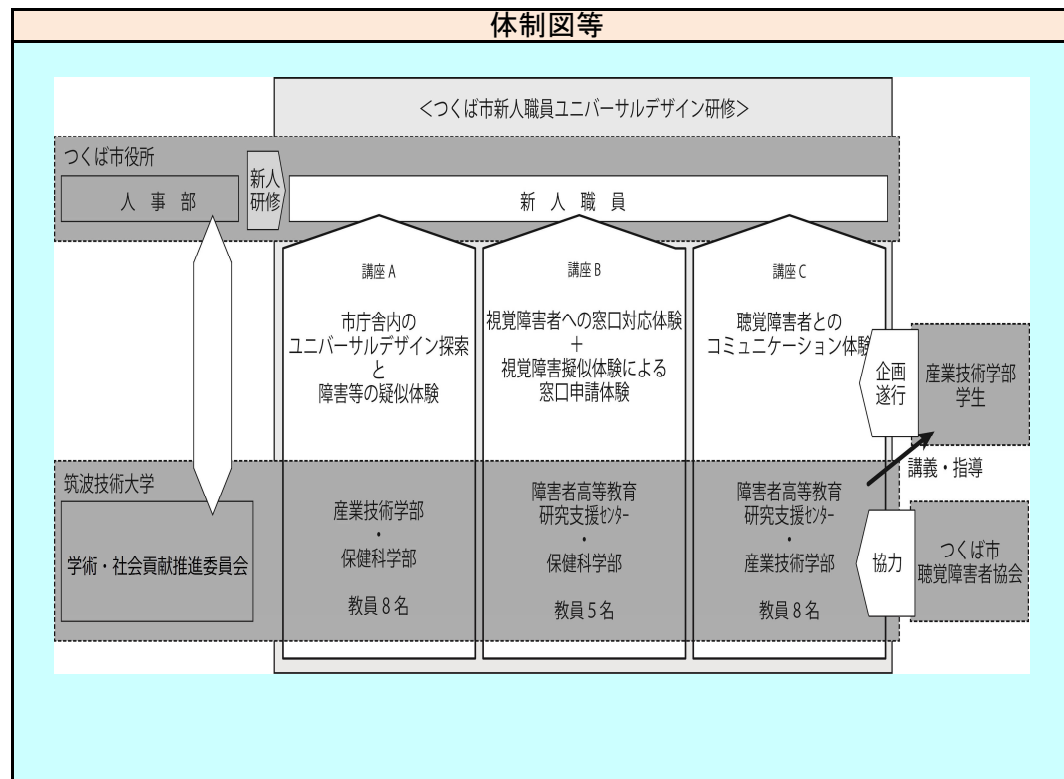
体制図等

<つくば市新人職員ユニバーサルデザイン研修>

つくば市役所

人事部

新人研修

新人職員

講座A

市庁舎内のユニバーサルデザイン探索と障害等の疑似体験

講座B

視覚障害者への窓口対応体験＋視覚障害擬似体験による窓口申請体験

講座C

聴覚障害者とのコミュニケーション体験

企画遂行

産業技術学部学生

講義・指導

筑波技術大学

学術・社会貢献推進委員会

産業技術学部・保健科学部

教員８名

障害者高等教育研究支援ｾﾝﾀｰ・保健科学部

教員５名

障害者高等教育研究支援ｾﾝﾀｰ・産業技術学部

教員８名

協力

つくば市聴覚障害者協会